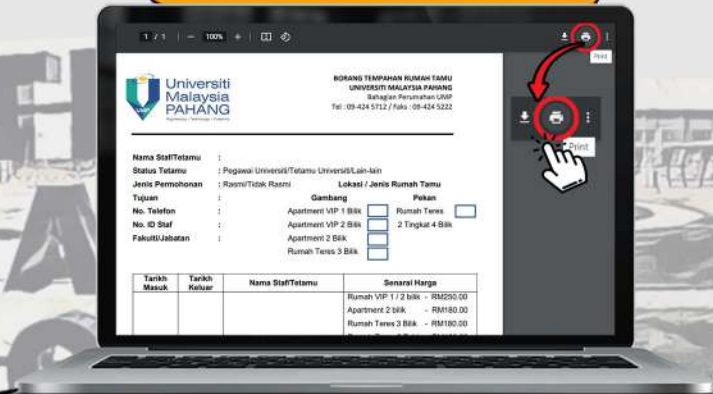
1 / 1 | — 100% + | ⊡ ⟲

Print

Print

Universiti Malaysia PAHANG

Engineering • Technology • Creativity

BORANG TEMPAHAN RUMAH TAMU
UNIVERSITI MALAYSIA PAHANG
Bahagian Perumahan UMP
Tel : 09-424 5712 / Faks : 09-424 5222

Nama Staf/Tetamu :
Status Tetamu : Pegawai Universiti/Tetamu Universiti/Lain-lain
Jenis Permohonan : Rasmi/Tidak Rasmi
Tujuan :
No. Telefon :
No. ID Staf :
Fakulti/Jabatan :

Lokasi / Jenis Rumah Tamu

Gambang
Apartment VIP 1 Bilik
Apartment VIP 2 Bilik
Apartment 2 Bilik
Rumah Teres 3 Bilik

Pekan
Rumah Teres
2 Tingkat 4 Bilik

| Tarikh Masuk | Tarikh Keluar | Nama Staf/Tetamu | Senarai Harga |
|---|---|---|---|
| | | | Rumah VIP 1 / 2 bilik - RM250.00 |
| | | | Apartment 2 bilik - RM180.00 |
| | | | Rumah Teres 3 Bilik - RM180.00 |
| | | | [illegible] |